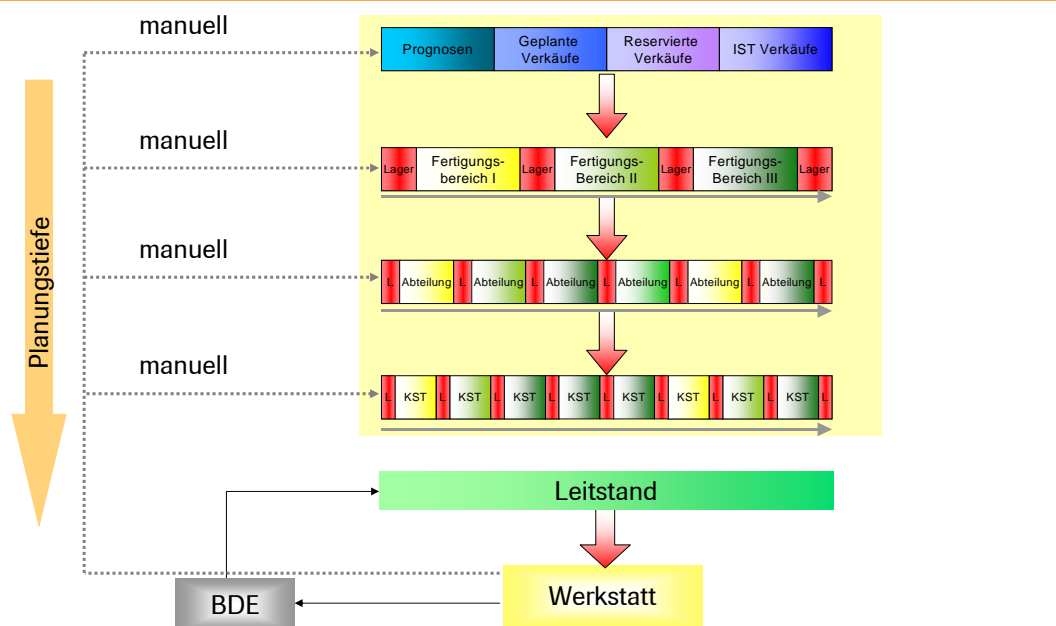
Planungstiefe

manuell

Prognosen | Geplante Verkäufe | Reservierte Verkäufe | IST Verkäufe

manuell

Lager | Fertigungsbereich I | Lager | Fertigungs-Bereich II | Lager | Fertigungs-Bereich III | Lager

manuell

L | Abteilung | L | Abteilung | L | Abteilung | L | Abteilung | L | Abteilung | L | Abteilung | L

manuell

L | KST | L | KST | L | KST | L | KST | L | KST | L | KST | L | KST | L | KST | L

Leitstand

Werkstatt

BDE